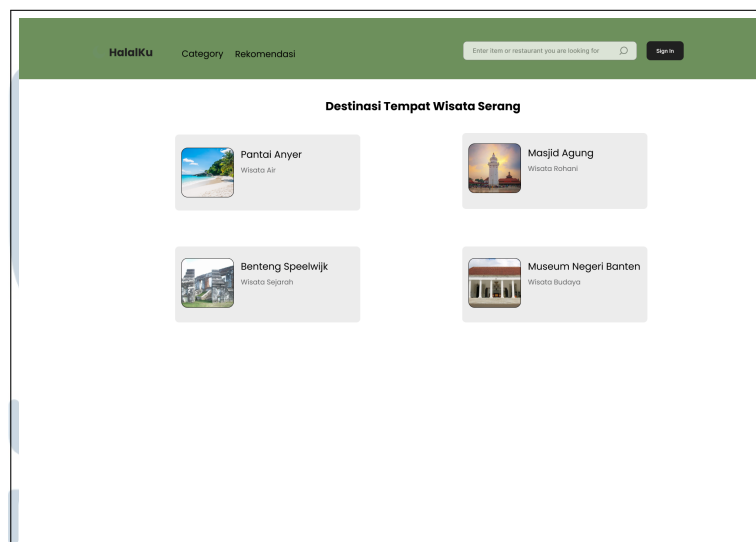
HalalKu Category Rekomendasi

Enter item or restaurant you are looking for

Sign In

Destinasi Tempat Wisata Serang

Pantai Anyer
Wisata Air

Masjid Agung
Wisata Rohani

Benteng Speelwijk
Wisata Sejarah

Museum Negeri Banten
Wisata Budaya